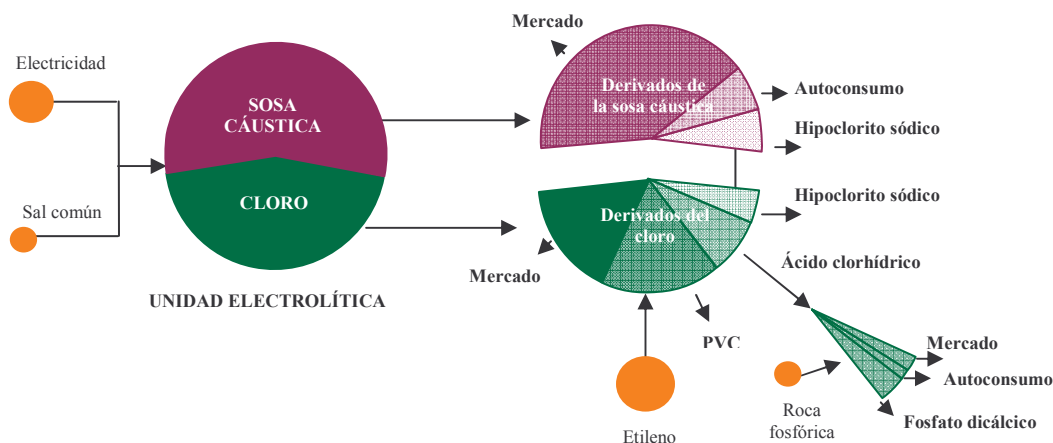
Electricidad

Sal común

SOSA CÁUSTICA

CLORO

UNIDAD ELECTROLÍTICA

Mercado

Derivados de la sosa cáustica

Autoconsumo

Hipoclorito sódico

Hipoclorito sódico

Derivados del cloro

Mercado

Ácido clorhídrico

PVC

Mercado

Autoconsumo

Roca fosfórica

Fosfato dicálcico

Etileno